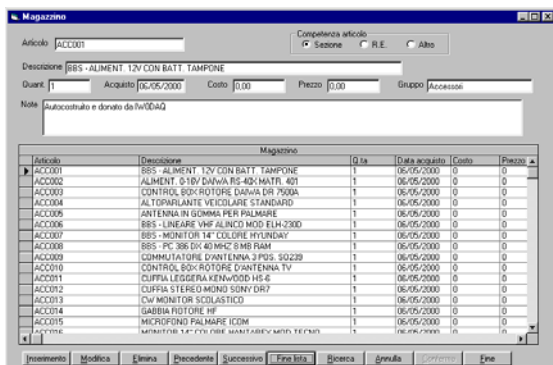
Magazzino

Articolo ACC001

Competenza articolo
Sezione R.E. Altro

Descrizione BBS - ALIMENT. 12V CON BATT. TAMPONE

Quant. 1 Acquisto 06/05/2000 Costo 0,00 Prezzo 0,00 Gruppo Accessori

Note Autocostruito e donato da IW0DAQ

Magazzino

| Articolo | Descrizione | Q.ta | Data acquisto | Costo | Prezzo |
|---|---|---|---|---|---|
| ACC001 | BBS - ALIMENT. 12V CON BATT. TAMPONE | 1 | 06/05/2000 | 0 | 0 |
| ACC002 | ALIMENT. 0-10V DAIWA RS 40X MATR. 401 | 1 | 06/05/2000 | 0 | 0 |
| ACC003 | CONTROL BOX ROTORE DAIWA DR 7500A | 1 | 06/05/2000 | 0 | 0 |
| ACC004 | ALTOPARLANTE VEICOLARE STANDARD | 1 | 06/05/2000 | 0 | 0 |
| ACC005 | ANTENNA IN GOMMA PER PALMARE | 1 | 06/05/2000 | 0 | 0 |
| ACC006 | BBS - LINEARE VHF ALINCO MOD ELH-230D | 1 | 06/05/2000 | 0 | 0 |
| ACC007 | BBS - MONITOR 14" COLORE HYUNDAY | 1 | 06/05/2000 | 0 | 0 |
| ACC008 | BBS - PC 386 DX 40 MHZ 8 MB RAM | 1 | 06/05/2000 | 0 | 0 |
| ACC009 | COMMUTATORE D'ANTENNA 3 POS. SO239 | 1 | 06/05/2000 | 0 | 0 |
| ACC010 | CONTROL BOX ROTORE D'ANTENNA TV | 1 | 06/05/2000 | 0 | 0 |
| ACC011 | CUFFIA LEGGERA KENWOOD HS-6 | 1 | 06/05/2000 | 0 | 0 |
| ACC012 | CUFFIA STEREO-MONO SONY DR7 | 1 | 06/05/2000 | 0 | 0 |
| ACC013 | CW MONITOR SCOLASTICO | 1 | 06/05/2000 | 0 | 0 |
| ACC014 | GABBIA ROTORE HF | 1 | 06/05/2000 | 0 | 0 |
| ACC015 | MICROFONO PALMARE ICOM | 1 | 06/05/2000 | 0 | 0 |
| ACC016 | MONITOR 14" COLORE HANTAREX MOD TECNO | 1 | 06/05/2000 | 0 | 0 |

Inserimento Modifica Elimina Precedente Successivo Fine lista Ricerca Annulla Conferma Fine